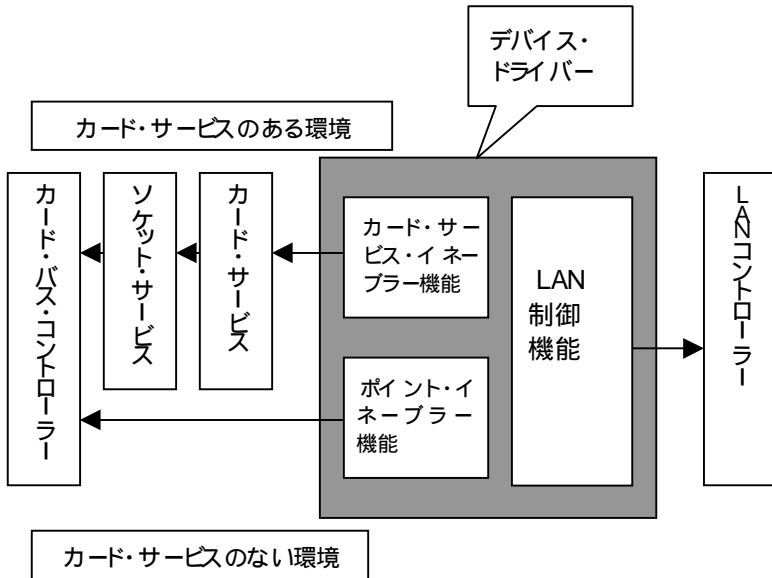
デバイス・ドライバー

カード・サービスのある環境

カード・バス・コントローラー

ソケット・サービス

カード・サービス

カード・サービス・イネーブラー機能

ポイント・イネーブラー機能

LAN 制御 機能

LANコントローラー

カード・サービスのない環境